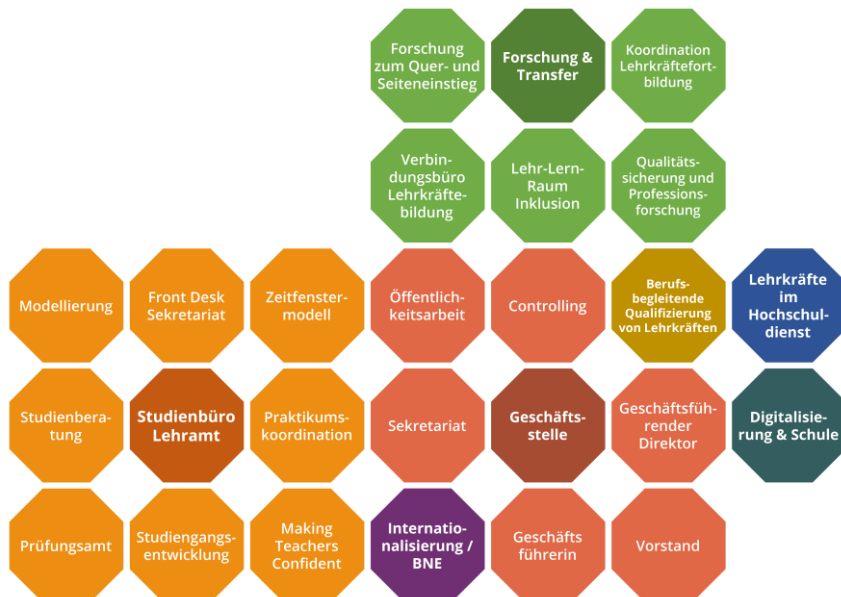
Forschung zum Quer- und Seiteneinstieg

Forschung & Transfer

Koordination Lehrkräftefortbildung

Verbindungsbüro Lehrkräftebildung

Lehr-Lern-Raum Inklusion

Qualitätssicherung und Professionsforschung

Modellierung

Front Desk Sekretariat

Zeitfenstermodell

Öffentlichkeitsarbeit

Controlling

Berufsbegleitende Qualifizierung von Lehrkräften

Lehrkräfte im Hochschuldienst

Studienberatung

Studienbüro Lehramt

Praktikumskoordination

Sekretariat

Geschäftsstelle

Geschäftsführender Direktor

Digitalisierung & Schule

Prüfungsamt

Studiengangsentwicklung

Making Teachers Confident

Internationalisierung / BNE

Geschäfts führerin

Vorstand